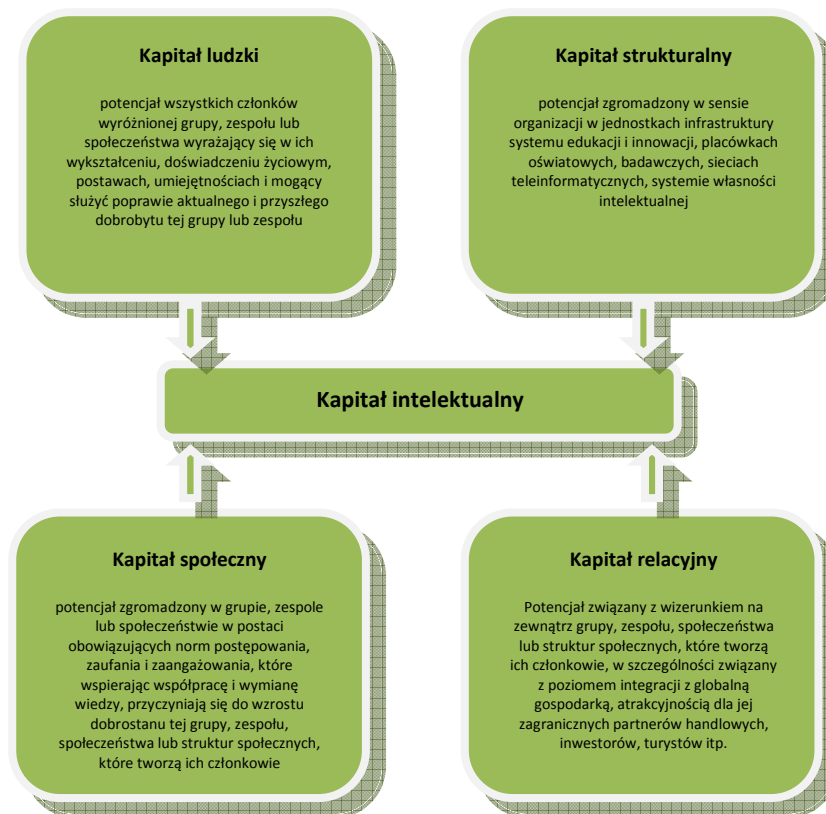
Kapitał ludzki

potencjał wszystkich członków wyróżnionej grupy, zespołu lub społeczeństwa wyrażający się w ich wykształceniu, doświadczeniu życiowym, postawach, umiejętnościach i mogący służyć poprawie aktualnego i przyszłego dobrobytu tej grupy lub zespołu

Kapitał strukturalny

potencjał zgromadzony w sensie organizacji w jednostkach infrastruktury systemu edukacji i innowacji, placówkach oświatowych, badawczych, sieciach teleinformatycznych, systemie własności intelektualnej

Kapitał intelektualny

Kapitał społeczny

potencjał zgromadzony w grupie, zespole lub społeczeństwie w postaci obowiązujących norm postępowania, zaufania i zaangażowania, które wspierając współpracę i wymianę wiedzy, przyczyniają się do wzrostu dobrostanu tej grupy, zespołu, społeczeństwa lub struktur społecznych, które tworzą ich członkowie

Kapitał relacyjny

Potencjał związany z wizerunkiem na zewnątrz grupy, zespołu, społeczeństwa lub struktur społecznych, które tworzą ich członkowie, w szczególności związany z poziomem integracji z globalną gospodarką, atrakcyjnością dla jej zagranicznych partnerów handlowych, inwestorów, turystów itp.